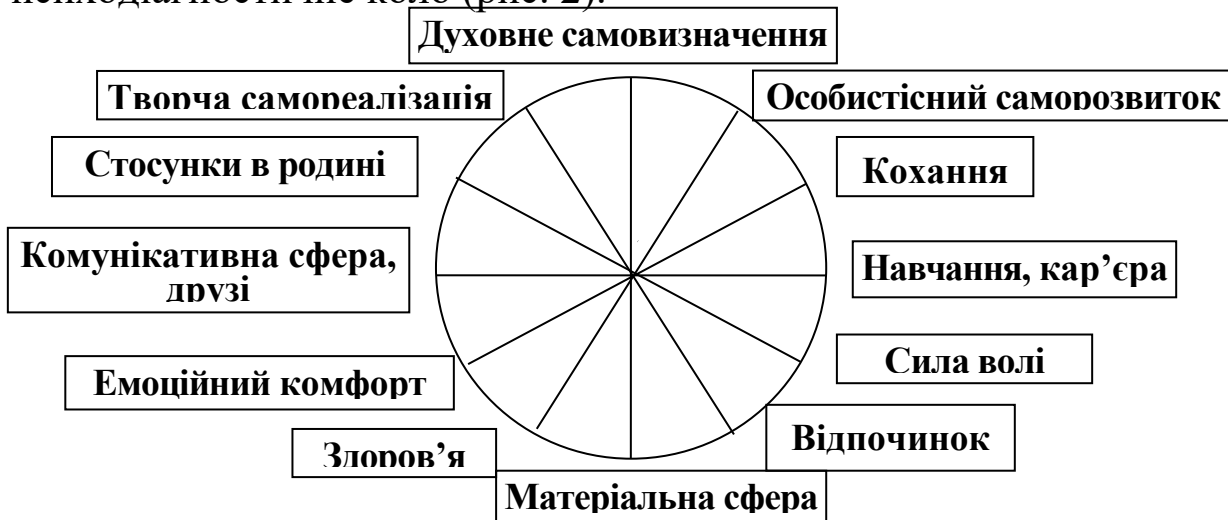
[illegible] (рис. 2).

Духовне самовизначення

Творча самореалізація

Особистісний саморозвиток

Стосунки в родині

Кохання

Комунікативна сфера, друзі

Навчання, кар'єра

Сила волі

Емоційний комфорт

Відпочинок

Здоров'я

Матеріальна сфера